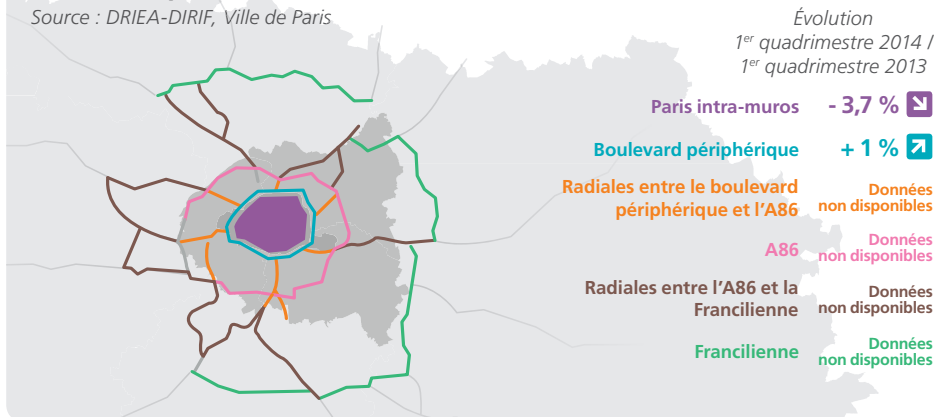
Source : DRIEA-DIRIF, Ville de Paris

Évolution
1$^{er}$ quadrimestre 2014 /
1$^{er}$ quadrimestre 2013

Paris intra-muros - 3,7 %

Boulevard périphérique + 1 %

Radiales entre le boulevard périphérique et l'A86 Données non disponibles

A86 Données non disponibles

Radiales entre l'A86 et la Francilienne Données non disponibles

Francilienne Données non disponibles